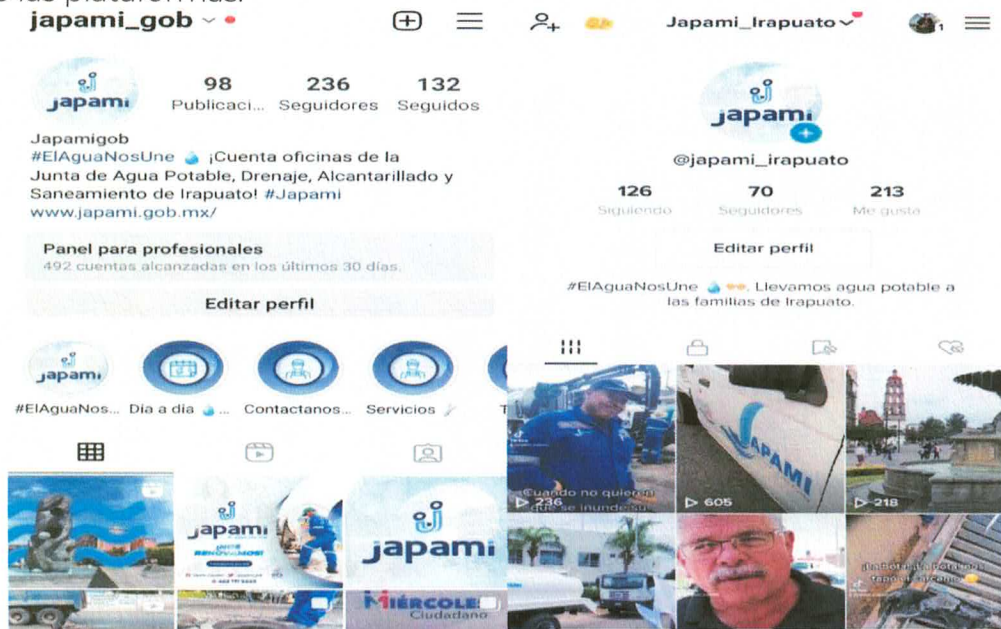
japami_gob

98 Publicaci... 236 Seguidores 132 Seguidos

japami

Japamigob
#ElAguaNosUne ¡Cuenta oficinas de la Junta de Agua Potable, Drenaje, Alcantarillado y Saneamiento de Irapuato! #Japami
www.japami.gob.mx/

Panel para profesionales
492 cuentas alcanzadas en los últimos 30 días.

Editar perfil

#ElAguaNos... Día a día ... Contactanos... Servicios

japami

japami

MIÉRCOLE
Ciudadano

Japami_Irapuato

japami

@japami_irapuato

126 Siguiendo 70 Seguidores 213 Me gusta

Editar perfil

#ElAguaNosUne . Llevamos agua potable a las familias de Irapuato.

Cuando no quieren que se inunde su...
236

APAMI
605

218

¡La Sota, la botella del tapón!... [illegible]